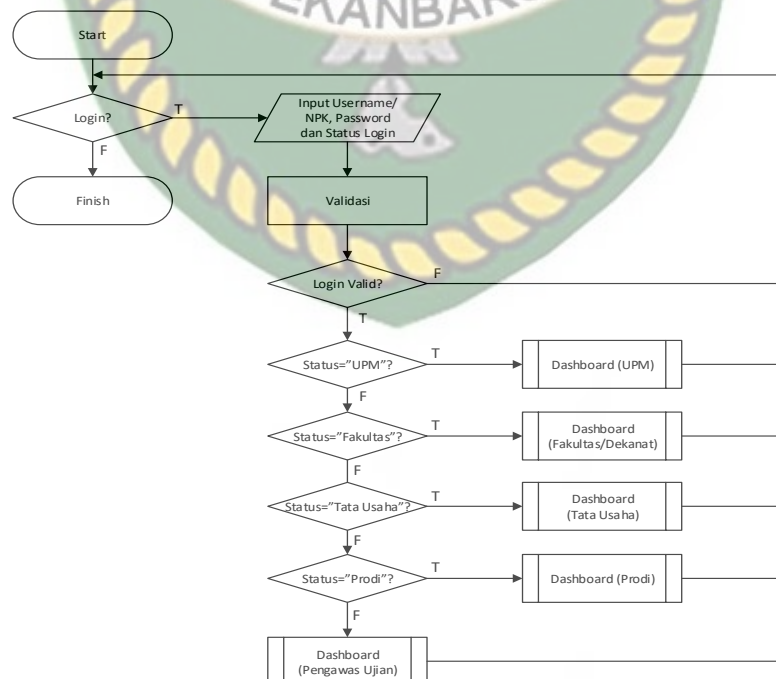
EKANBAR

Start

Login?

T

F

Finish

Input Username/ NPK, Password dan Status Login

Validasi

Login Valid?

F

T

Status="UPM"?

T

Dashboard (UPM)

F

Status="Fakultas"?

T

Dashboard (Fakultas/Dekanat)

F

Status="Tata Usaha"?

T

Dashboard (Tata Usaha)

F

Status="Prodi"?

T

Dashboard (Prodi)

F

Dashboard (Pengawas Ujian)